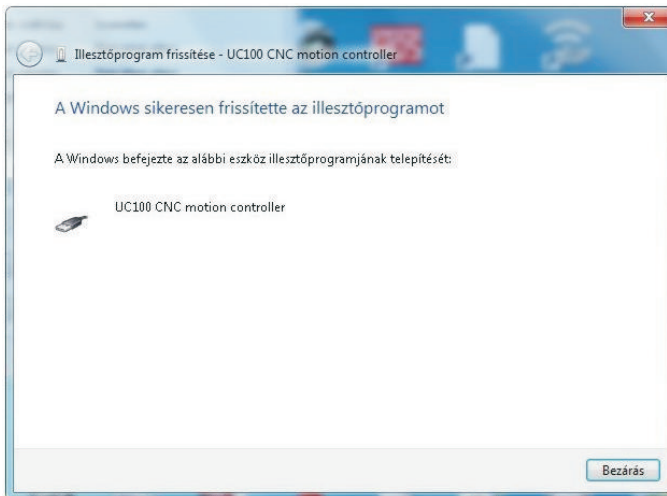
Illesztőprogram frissítése - UC100 CNC motion controller

A Windows sikeresen frissítette az illesztőprogramot

A Windows befejezte az alábbi eszköz illesztőprogramjának telepítését:

UC100 CNC motion controller

Bezárás